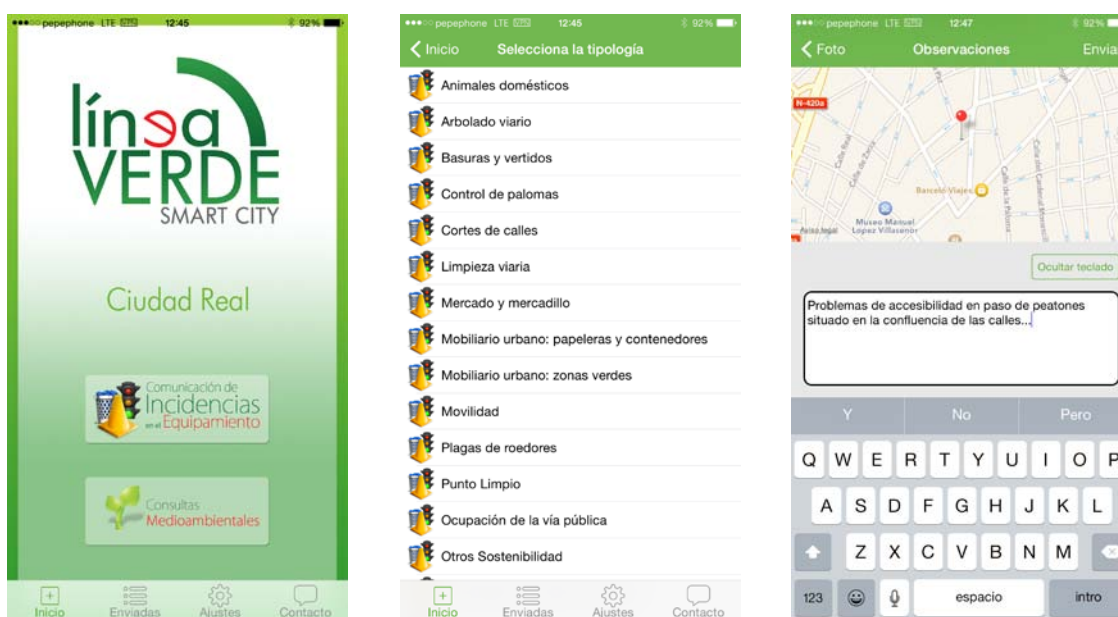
●●●○○ pepephone LTE 12:45 92%

línea VERDE SMART CITY

Ciudad Real

Comunicación de Incidencias en el Equipamiento

Consultas Medioambientales

Inicio Enviadas Ajustes Contacto

●●●○○ pepephone LTE 12:45 92%

Inicio Selecciona la tipología

Animales domésticos
Arbolado viario
Basuras y vertidos
Control de palomas
Cortes de calles
Limpieza viaria
Mercado y mercadillo
Mobiliario urbano: papeleras y contenedores
Mobiliario urbano: zonas verdes
Movilidad
Plagas de roedores
Punto Limpio
Ocupación de la vía pública
Otros Sostenibilidad

Inicio Enviadas Ajustes Contacto

●●●○○ pepephone LTE 12:47 92%

Foto Observaciones Enviar

N-420a

Barceló Viajes

Museo Manuel López Villaseñor

Ocultar teclado

Problemas de accesibilidad en paso de peatones situado en la confluencia de las calles...

Y No Pero

Q W E R T Y U I O P
A S D F G H J K L
Z X C V B N M
123 espacio intro